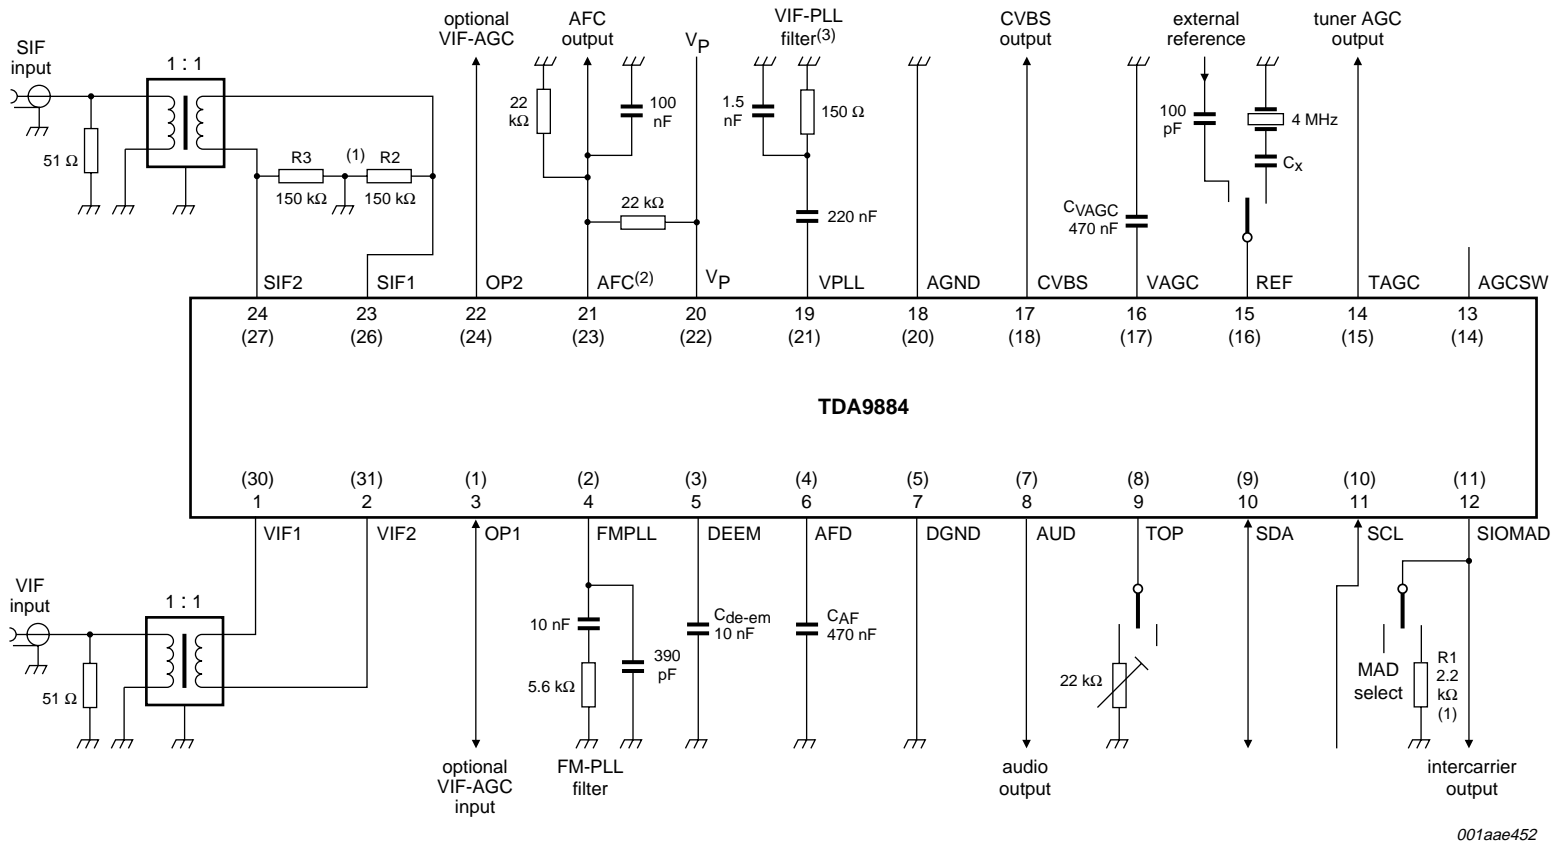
SIF input

1 : 1

51 Ω

R3 (1) R2

150 kΩ 150 kΩ

optional VIF-AGC

AFC output

$V_P$

22 kΩ

100 nF

22 kΩ

VIF-PLL filter$^{(3)}$

1.5 nF

150 Ω

220 nF

CVBS output

external reference

100 pF

4 MHz

$C_x$

$C_{VAGC}$ 470 nF

tuner AGC output

SIF2 SIF1 OP2 AFC$^{(2)}$ $V_P$ VPLL AGND CVBS VAGC REF TAGC AGCSW

24 (27) 23 (26) 22 (24) 21 (23) 20 (22) 19 (21) 18 (20) 17 (18) 16 (17) 15 (16) 14 (15) 13 (14)

TDA9884

(30) 1 (31) 2 (1) 3 (2) 4 (3) 5 (4) 6 (5) 7 (7) 8 (8) 9 (9) 10 (10) 11 (11) 12

VIF1 VIF2 OP1 FMPLL DEEM AFD DGND AUD TOP SDA SCL SIOMAD

VIF input

1 : 1

51 Ω

10 nF

5.6 kΩ

390 pF

$C_{de-em}$ 10 nF

$C_{AF}$ 470 nF

22 kΩ

MAD select

R1 2.2 kΩ (1)

optional VIF-AGC input

FM-PLL filter

$V_P$

audio output

intercarrier output

001aae452